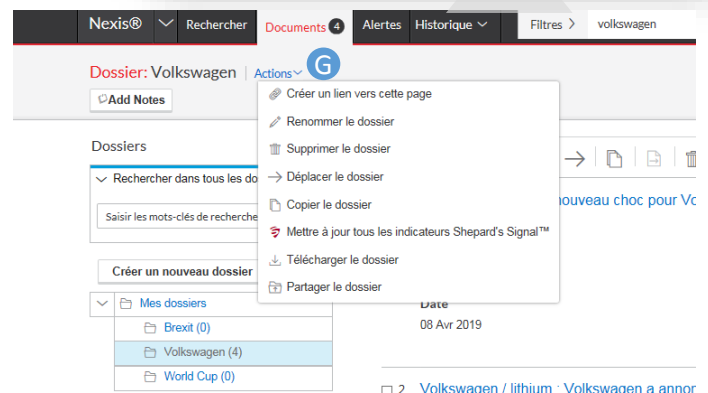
Nexis® Rechercher Documents 4 Alertes Historique Filtres volkswagen

Dossier: Volkswagen | Actions G

Add Notes

Créer un lien vers cette page
Renommer le dossier
Supprimer le dossier
Déplacer le dossier
Copier le dossier
Mettre à jour tous les indicateurs Shepard's Signal™
Télécharger le dossier
Partager le dossier

Dossiers

Rechercher dans tous les do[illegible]

Saisir les mots-clés de recherche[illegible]

Créer un nouveau dossier

Mes dossiers
Brexit (0)
Volkswagen (4)
World Cup (0)

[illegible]ouveau choc pour Vo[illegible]

Date
08 Avr 2019

2 Volkswagen / lithium : Volkswagen a annon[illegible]